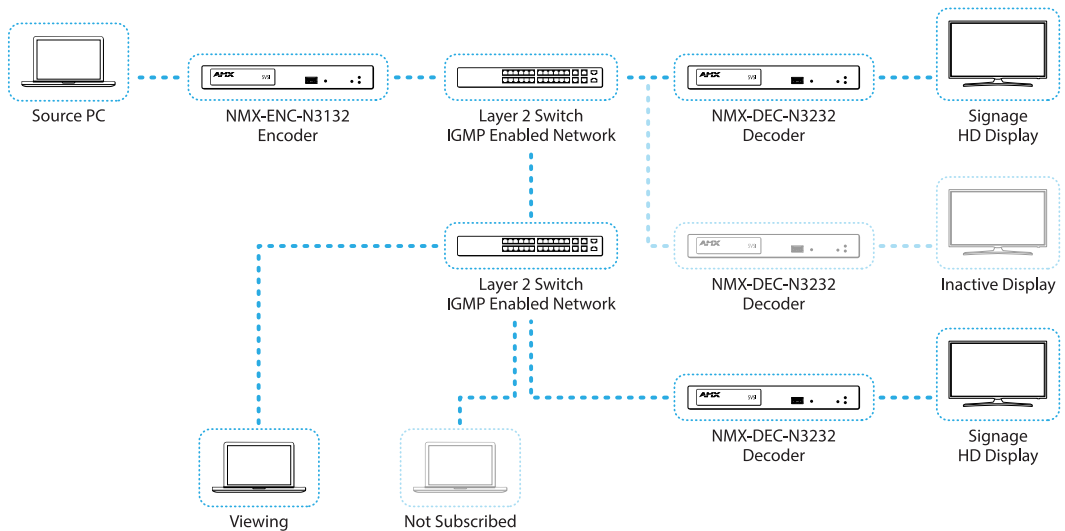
Source PC

AMX SVSI

NMX-ENC-N3132
Encoder

Layer 2 Switch
IGMP Enabled Network

AMX SVSI

NMX-DEC-N3232
Decoder

Signage
HD Display

AMX SVSI

NMX-DEC-N3232
Decoder

Inactive Display

Layer 2 Switch
IGMP Enabled Network

AMX SVSI

NMX-DEC-N3232
Decoder

Signage
HD Display

Viewing

Not Subscribed